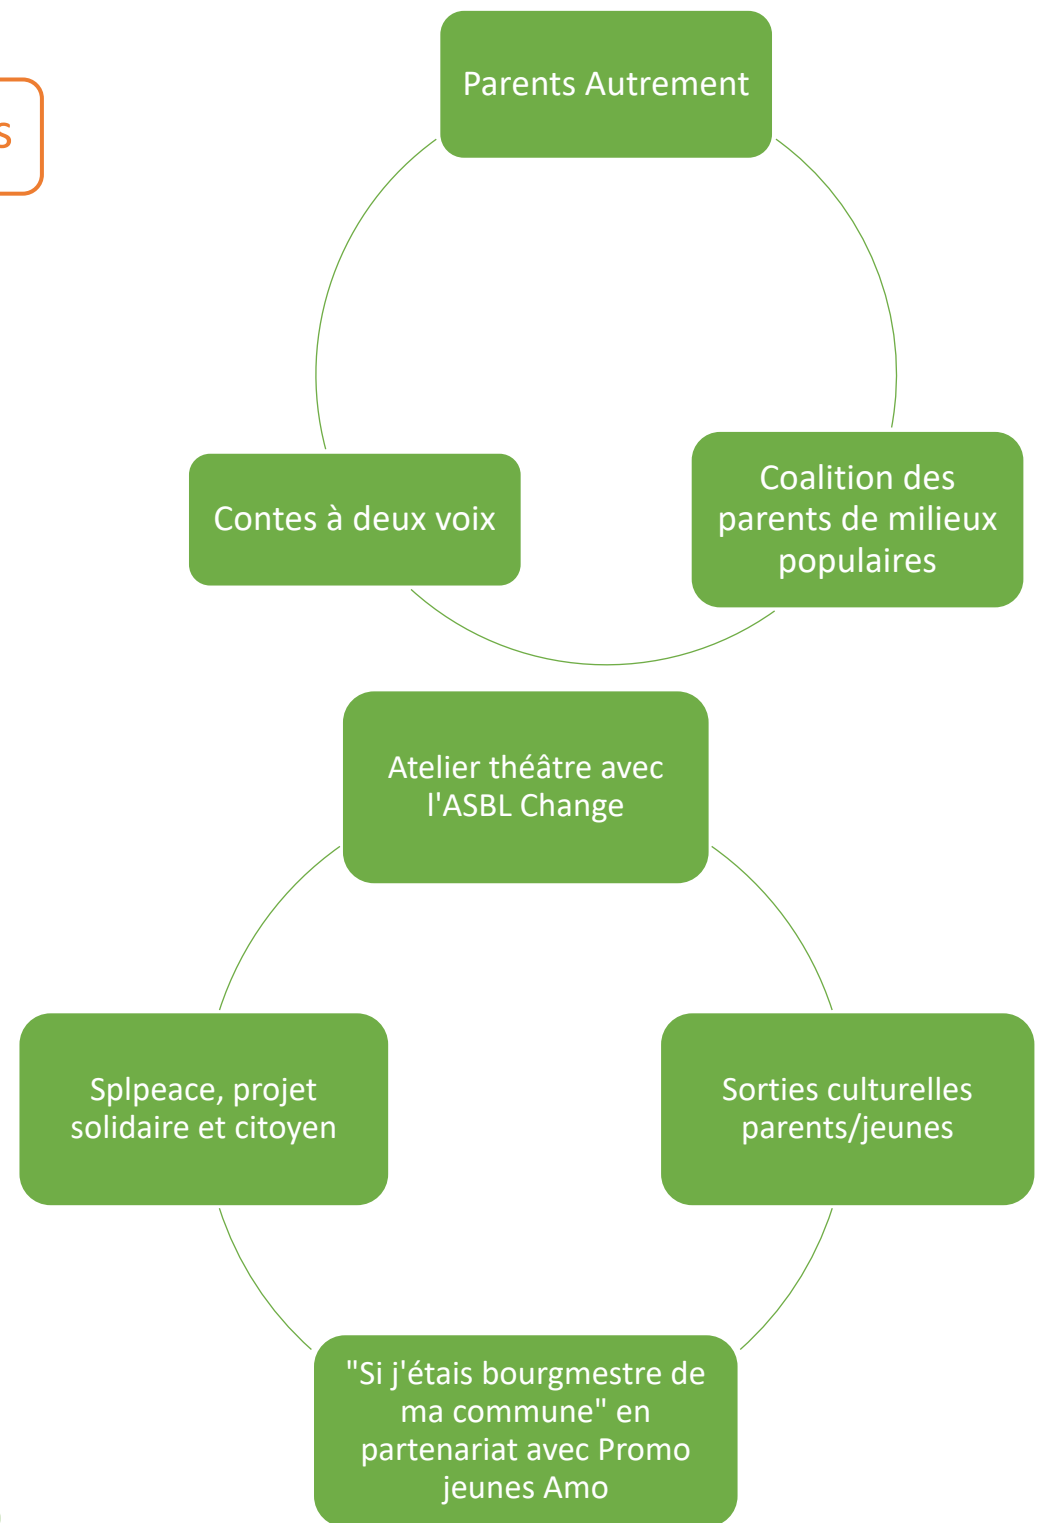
s

Parents Autrement

Coalition des parents de milieux populaires

Contes à deux voix

Atelier théâtre avec l'ASBL Change

Sorties culturelles parents/jeunes

"Si j'étais bourgmestre de ma commune" en partenariat avec Promo jeunes Amo

Splpeace, projet solidaire et citoyen